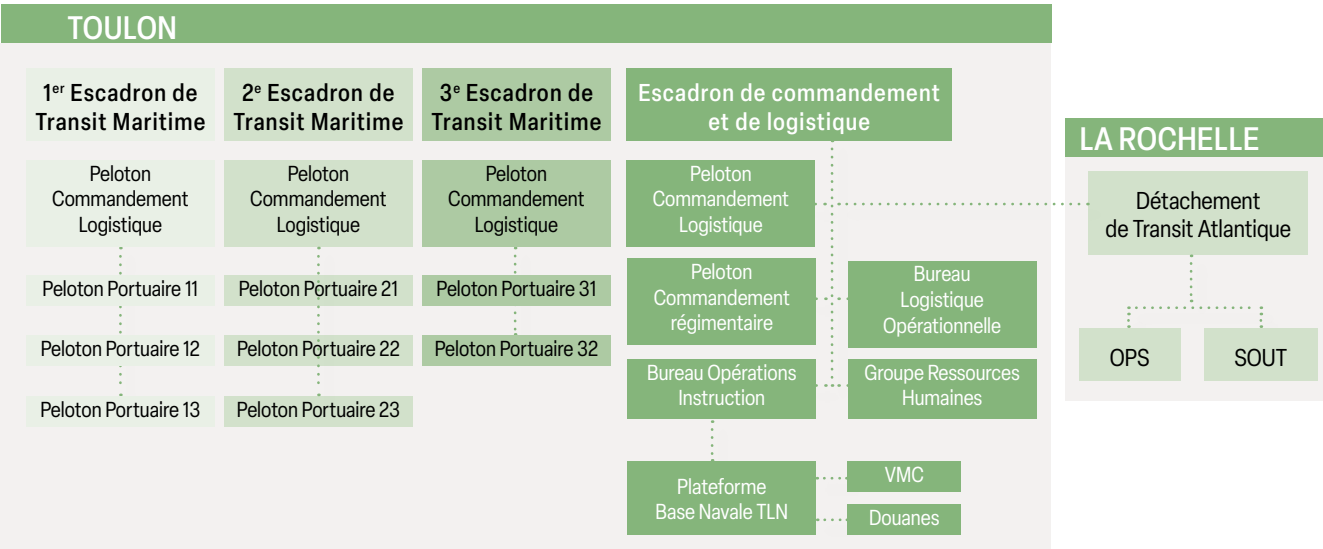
TOULON

1$^{er}$ Escadron de Transit Maritime

Peloton Commandement Logistique

Peloton Portuaire 11

Peloton Portuaire 12

Peloton Portuaire 13

2$^{e}$ Escadron de Transit Maritime

Peloton Commandement Logistique

Peloton Portuaire 21

Peloton Portuaire 22

Peloton Portuaire 23

3$^{e}$ Escadron de Transit Maritime

Peloton Commandement Logistique

Peloton Portuaire 31

Peloton Portuaire 32

Escadron de commandement et de logistique

Peloton Commandement Logistique

Peloton Commandement régimentaire

Bureau Logistique Opérationnelle

Bureau Opérations Instruction

Groupe Ressources Humaines

Plateforme Base Navale TLN

VMC

Douanes

LA ROCHELLE

Détachement de Transit Atlantique

OPS

SOUT